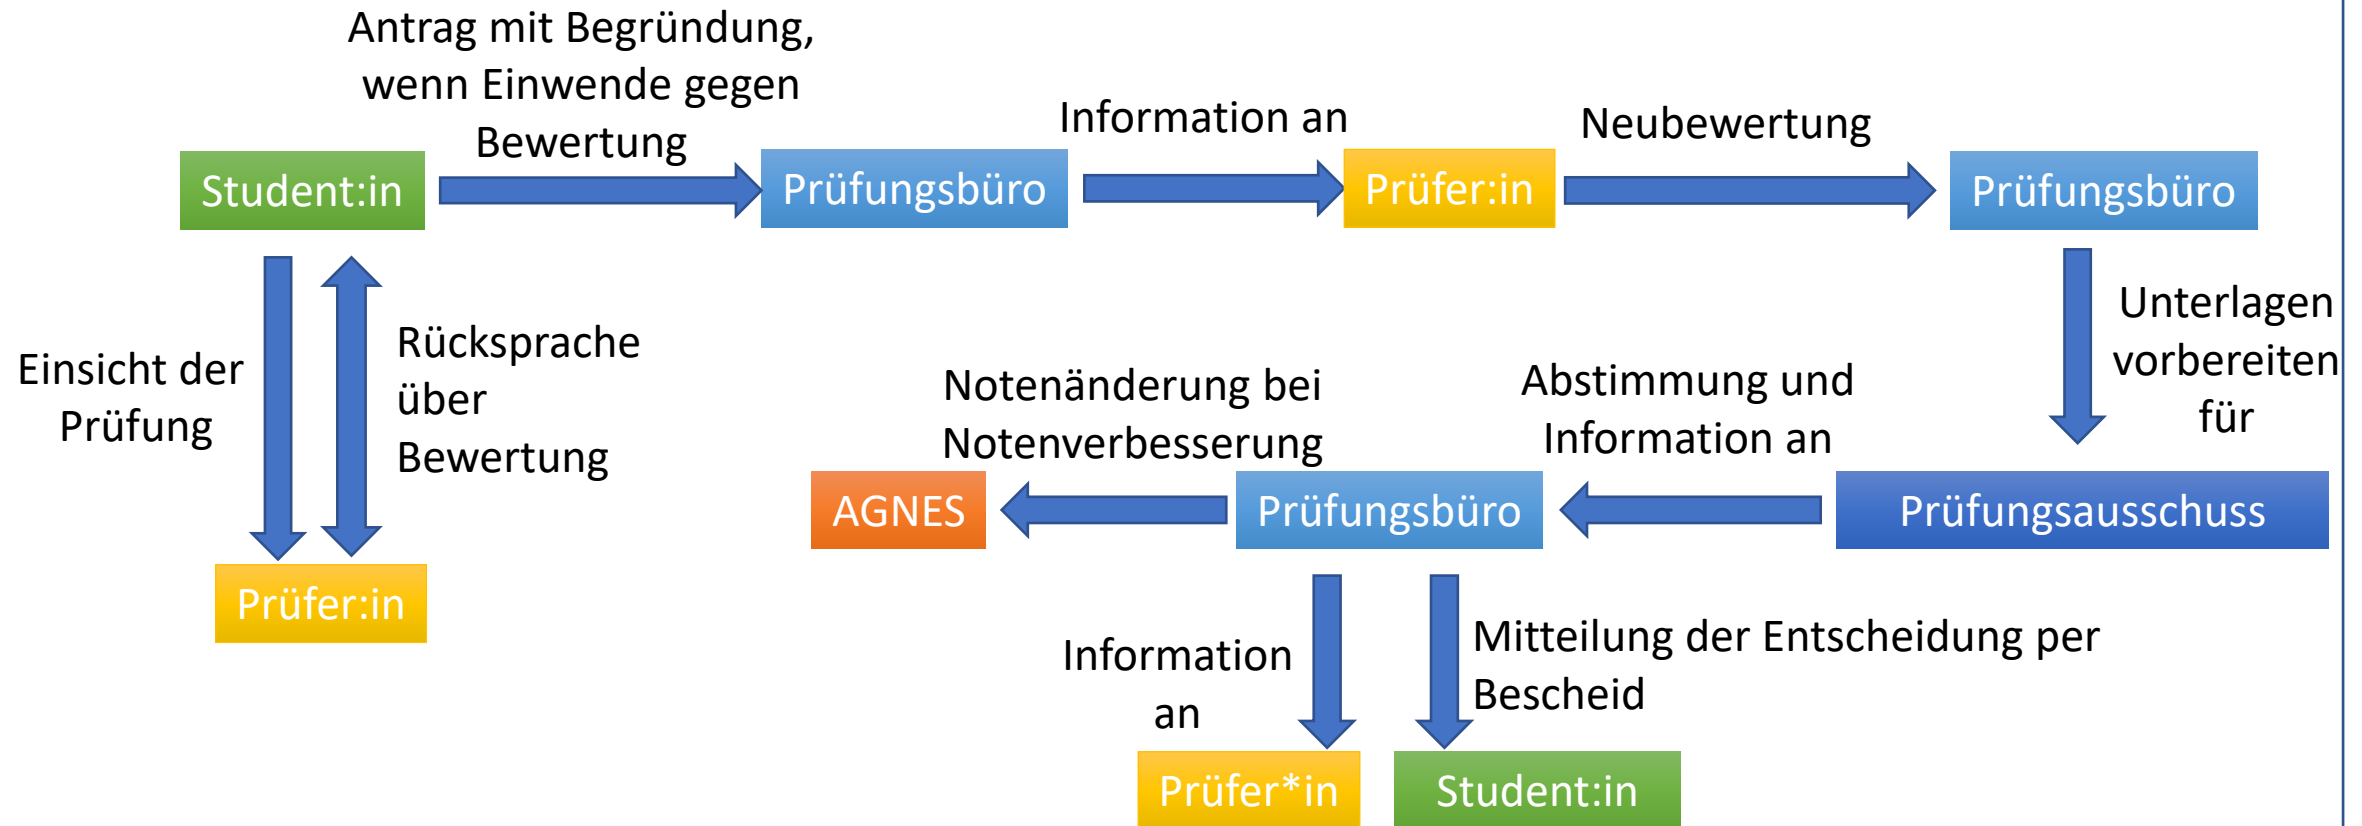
Antrag mit Begründung, wenn Einwende gegen Bewertung

Student:in

Prüfungsbüro

Information an

Prüfer:in

Neubewertung

Prüfungsbüro

Einsicht der Prüfung

Rücksprache über Bewertung

Prüfer:in

Unterlagen vorbereiten für

Notenänderung bei Notenverbesserung

Abstimmung und Information an

AGNES

Prüfungsbüro

Prüfungsausschuss

Information an

Prüfer*in

Mitteilung der Entscheidung per Bescheid

Student:in